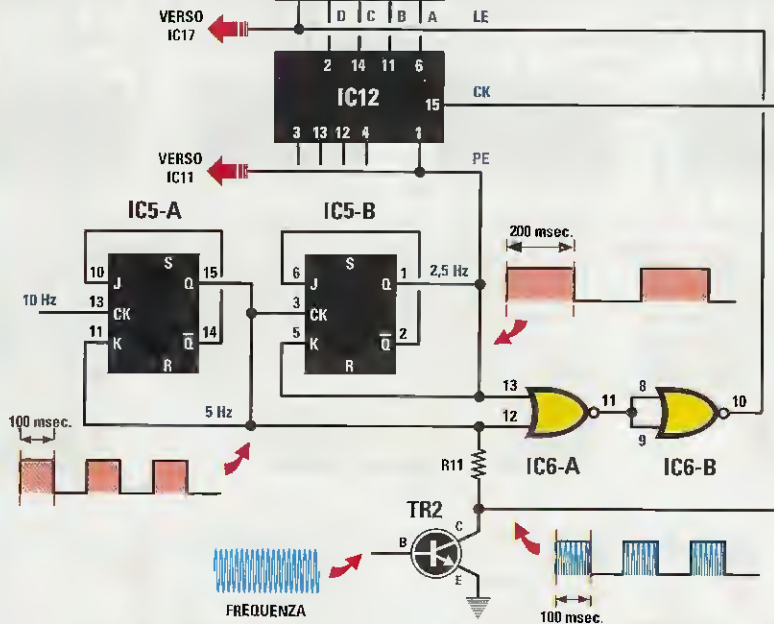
VERSO IC17

D C B A

LE

2 14 11 6

IC12

15

CK

3 13 12 4 1

VERSO IC11

PE

IC5-A

IC5-B

200 msec.

10 J S 15 Q

6 J S 1 Q

2,5 Hz

10 Hz

13 CK

3 CK

11 K

14 $\overline{Q}$

5 K

2 $\overline{Q}$

R

R

13

8

11

10

100 msec.

5 Hz

12

9

R11

IC6-A

IC6-B

TR2

C

B

E

FREQUENZA

100 msec.